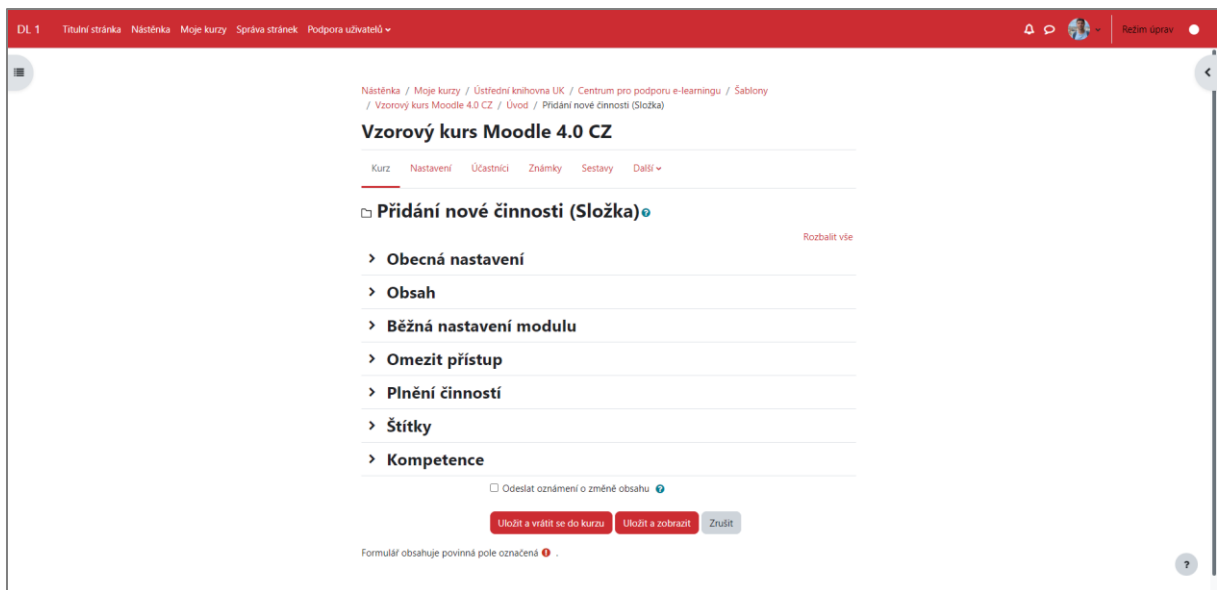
DL 1 Titulní stránka Nástěnka Moje kurzy Správa stránek Podpora uživatelů

Režim úprav

Nástěnka / Moje kurzy / Ústřední knihovna UK / Centrum pro podporu e-learningu / Šablony / Vzorový kurs Moodle 4.0 CZ / Úvod / Přidání nové činnosti (Složka)

Vzorový kurs Moodle 4.0 CZ

Kurz Nastavení Účastníci Známky Sestavy Další

Přidání nové činnosti (Složka)

Rozbalit vše

Obecná nastavení

Obsah

Běžná nastavení modulu

Omezit přístup

Plnění činností

Štítky

Kompetence

Odeslat oznámení o změně obsahu

Uložit a vrátit se do kurzu Uložit a zobrazit Zrušit

Formulář obsahuje povinná pole označená .

?